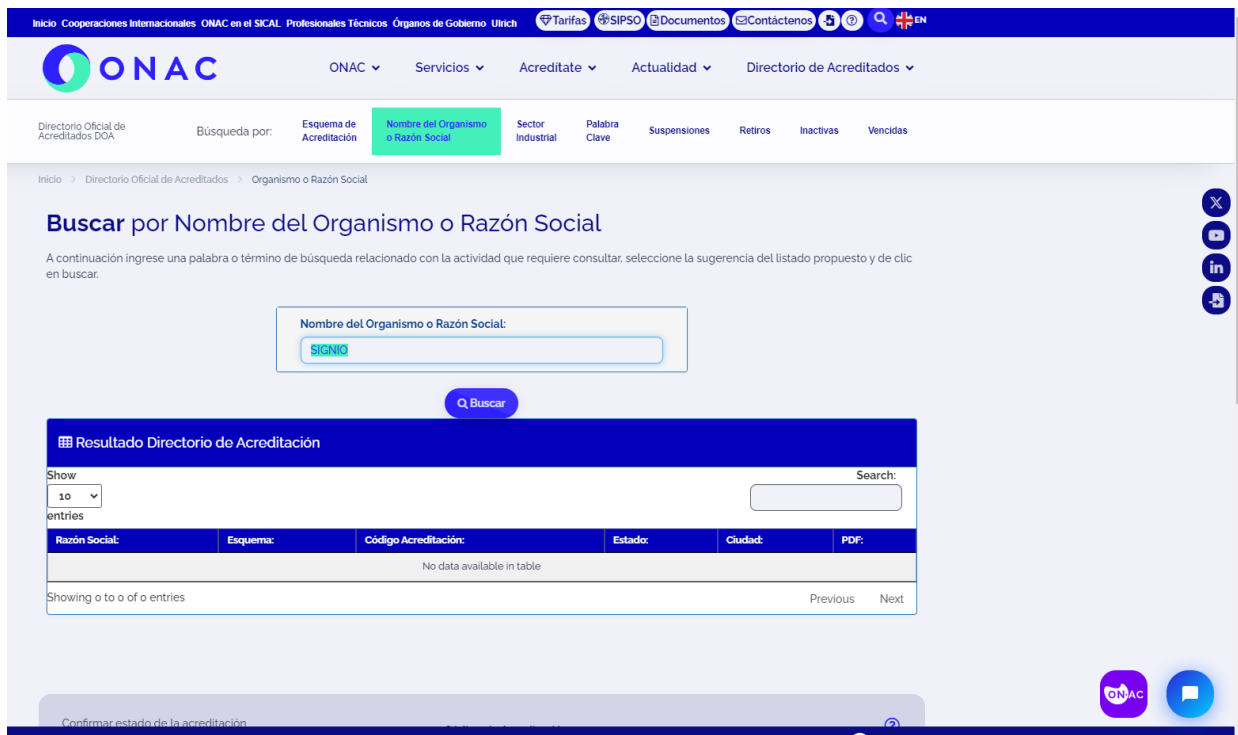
Inicio Cooperaciones Internacionales ONAC en el SICAL Profesionales Técnicos Órganos de Gobierno Ulrich Tarifas SIPSO Documentos Contáctenos EN

ONAC

ONAC Servicios Acreditate Actualidad Directorio de Acreditados

Directorio Oficial de Acreditados DOA Búsqueda por: Esquema de Acreditación Nombre del Organismo o Razón Social Sector Industrial Palabra Clave Suspensiones Retiros Inactivas Vencidas

Inicio > Directorio Oficial de Acreditados > Organismo o Razón Social

**Buscar** por Nombre del Organismo o Razón Social

A continuación ingrese una palabra o término de búsqueda relacionado con la actividad que requiere consultar, seleccione la sugerencia del listado propuesto y de clic en buscar.

Nombre del Organismo o Razón Social:
SIGNIO

Buscar

Resultado Directorio de Acreditación

Show
10
entries

Search:

| Razón Social: | Esquema: | Código Acreditación: | Estado: | Ciudad: | PDF: |
|---|---|---|---|---|---|
| No data available in table | | | | | |

Showing 0 to 0 of 0 entries

Previous Next

Confirmar estado de la acreditación

ONAC